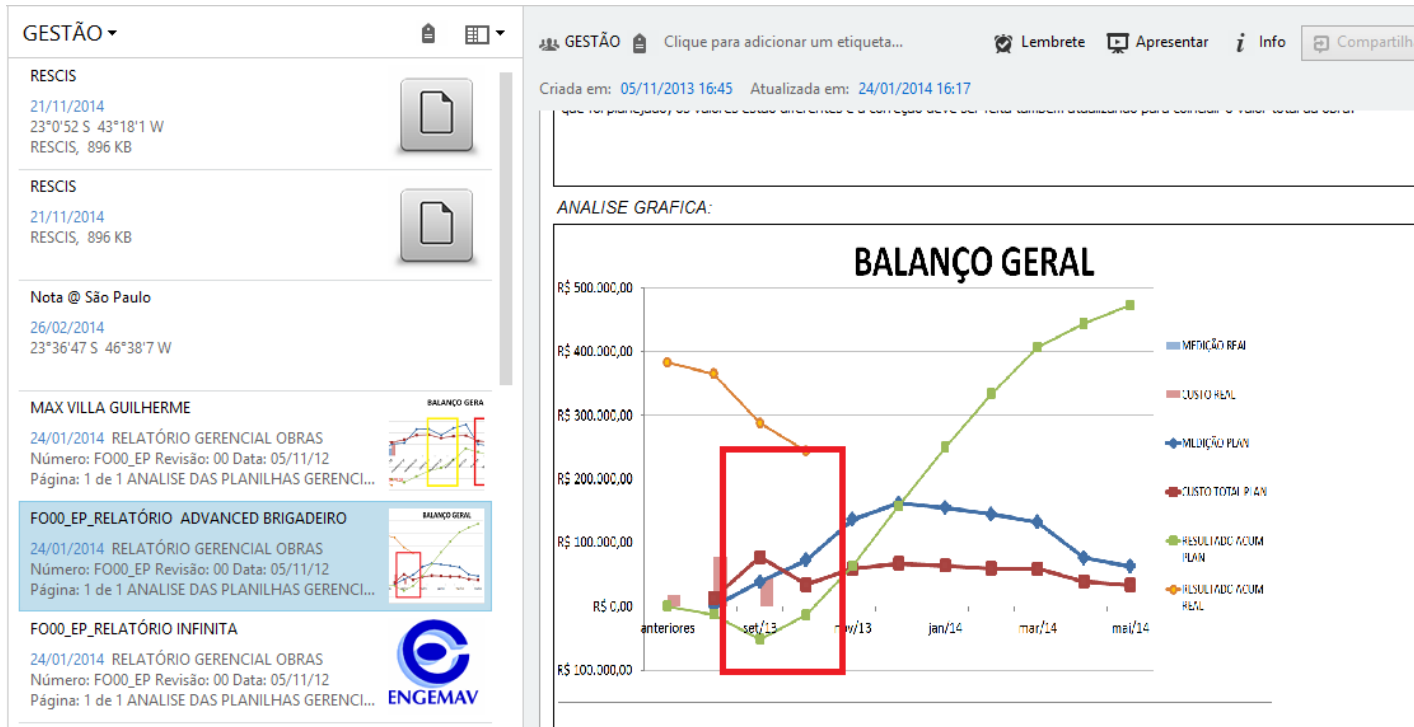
GESTÃO ▾

RESCIS
21/11/2014
23°0'52 S 43°18'1 W
RESCIS, 896 KB

RESCIS
21/11/2014
RESCIS, 896 KB

Nota @ São Paulo
26/02/2014
23°36'47 S 46°38'7 W

MAX VILLA GUILHERME
24/01/2014 RELATÓRIO GERENCIAL OBRAS
Número: FO00_EP Revisão: 00 Data: 05/11/12
Página: 1 de 1 ANALISE DAS PLANILHAS GERENCI...

FO00_EP_RELATÓRIO ADVANCED BRIGADEIRO
24/01/2014 RELATÓRIO GERENCIAL OBRAS
Número: FO00_EP Revisão: 00 Data: 05/11/12
Página: 1 de 1 ANALISE DAS PLANILHAS GERENCI...

FO00_EP_RELATÓRIO INFINITA
24/01/2014 RELATÓRIO GERENCIAL OBRAS
Número: FO00_EP Revisão: 00 Data: 05/11/12
Página: 1 de 1 ANALISE DAS PLANILHAS GERENCI...
ENGEMAV

GESTÃO Clique para adicionar um etiqueta... Lembrete Apresentar Info Compartilh

Criada em: 05/11/2013 16:45 Atualizada em: 24/01/2014 16:17

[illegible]

ANALISE GRAFICA:

BALANÇO GERAL

R$ 500.000,00
R$ 400.000,00
R$ 300.000,00
R$ 200.000,00
R$ 100.000,00
R$ 0,00
R$ 100.000,00

anteriores set/13 nov/13 jan/14 mar/14 mai/14

MEDIÇÃO REAL
CUSTO REAL
MEDIÇÃO PLAN
CUSTO TOTAL PLAN
RESULTADO ACUM PLAN
RESULTADO ACUM REAL